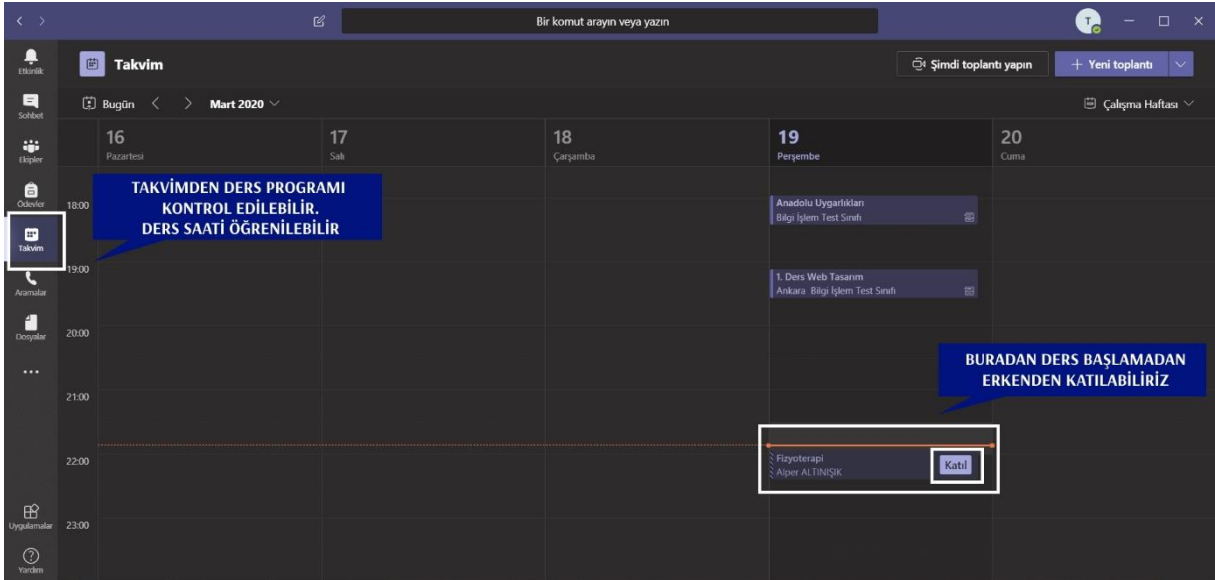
Bir komut arayın veya yazın

T

Etkinlik

Sohbet

Ekipler

Ödevler

Takvim

Aramalar

Dosyalar

...

Uygulamalar

Yardım

Takvim

Şimdi toplantı yapın

+ Yeni toplantı

Bugün < > Mart 2020

Çalışma Haftası

| | 16 Pazartesi | 17 Salı | 18 Çarşamba | 19 Perşembe | 20 Cuma |
|---|---|---|---|---|---|
| 18:00 | | | | Anadolu Uygarlıkları Bilgi İşlem Test Sınıfı | |
| 19:00 | | | | 1. Ders Web Tasarım Ankara Bilgi İşlem Test Sınıfı | |
| 20:00 | | | | | |
| 21:00 | | | | | |
| 22:00 | | | | Fizyoterapi Alper ALTINIŞIK Katıl | |
| 23:00 | | | | | |

TAKVİMDEN DERS PROGRAMI KONTROL EDİLEBİLİR. DERS SAATİ ÖĞRENİLEBİLİR

BURADAN DERS BAŞLAMADAN ERKENDEN KATILABİLİRİZ